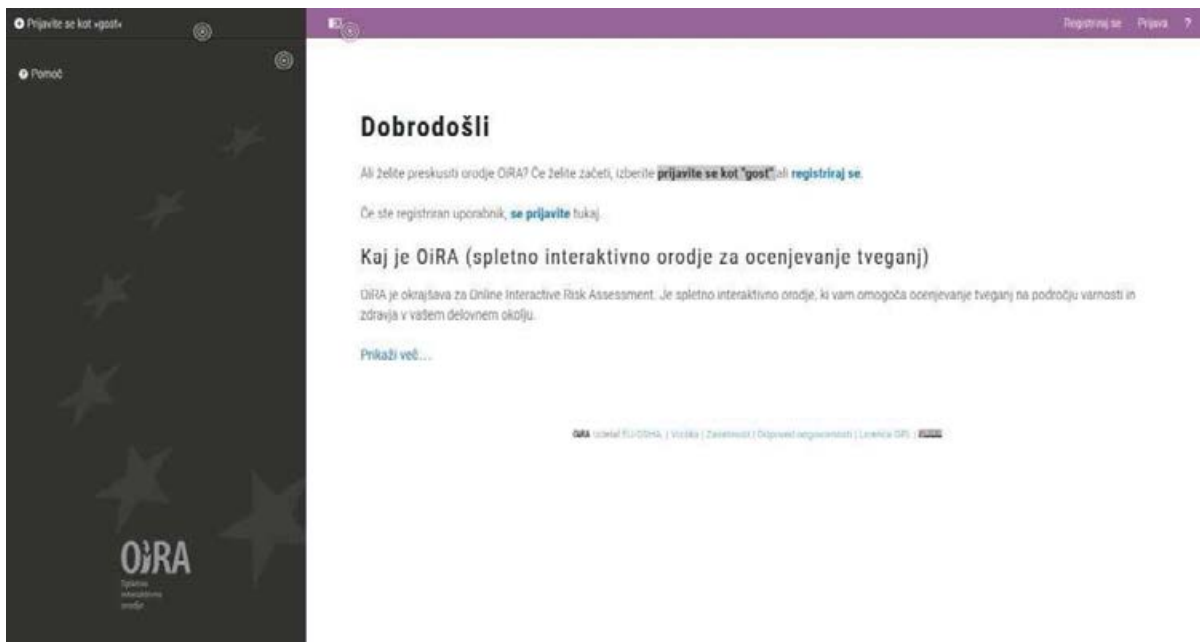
Prijavite se kot »gost«

Pomoč

Registriraj se Prijava ?

Dobrodošli

Ali želite preskusiti orodje OiRA? Če želite začeti, izberite prijavite se kot "gost" ali registriraj se.

Če ste registriran uporabnik, se prijavite tukaj.

Kaj je OiRA (spletno interaktivno orodje za ocenjevanje tveganj)

OiRA je okrajšava za Online Interactive Risk Assessment. Je spletno interaktivno orodje, ki vam omogoča ocenjevanje tveganj na področju varnosti in zdravja v vašem delovnem okolju.

Prikaži več...

OiRA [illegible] EU-OSHA | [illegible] | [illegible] | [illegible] | Licenca GPL | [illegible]

OiRA
Spletno interaktivno orodje